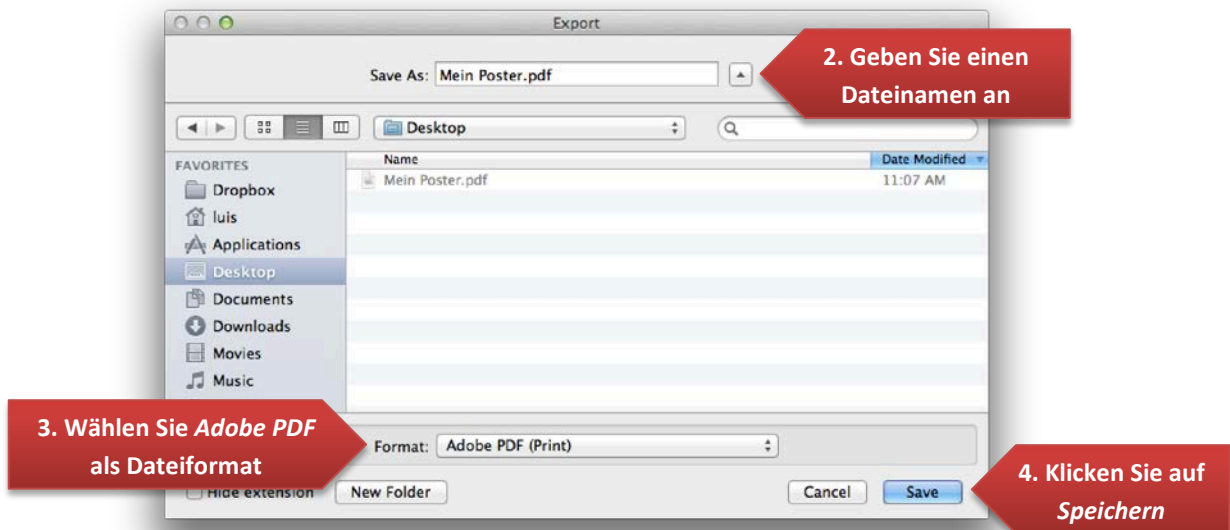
Export

Save As: Mein Poster.pdf

2. Geben Sie einen Dateinamen an

Desktop

FAVORITES
Dropbox
luis
Applications
Desktop
Documents
Downloads
Movies
Music

| Name | Date Modified |
|---|---|
| Mein Poster.pdf | 11:07 AM |

3. Wählen Sie *Adobe PDF* als Dateiformat

Format: Adobe PDF (Print)

Hide extension

New Folder

Cancel

Save

4. Klicken Sie auf *Speichern*